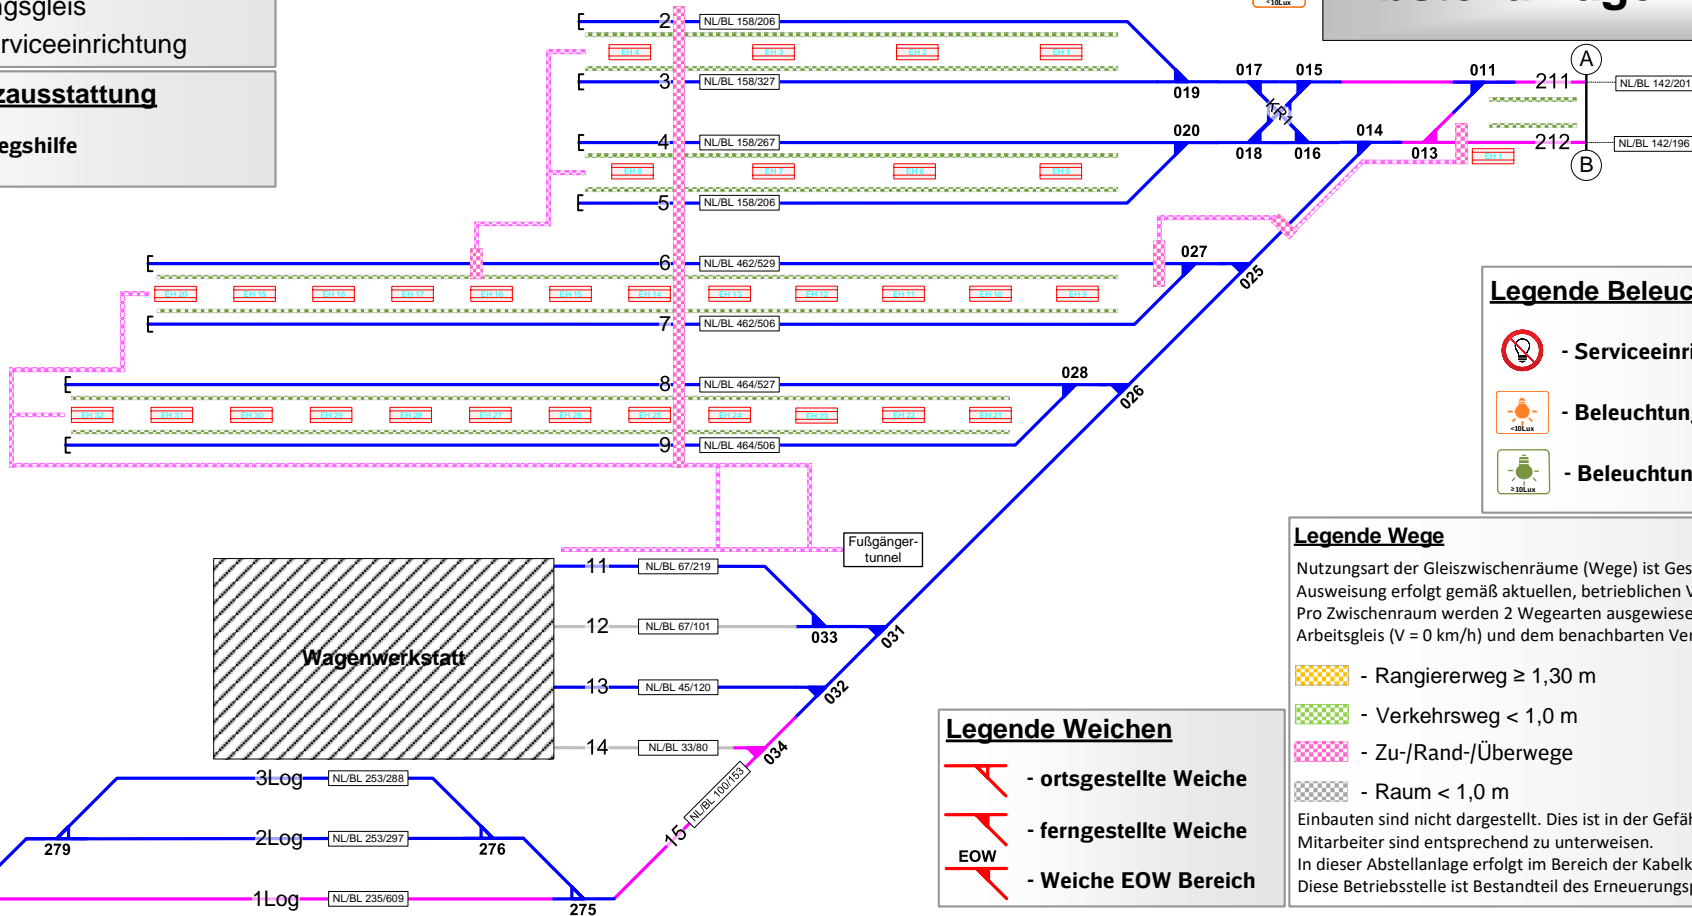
ngsgleis
rviceeinrichtung

zausstattung

egshilfe

2 NL/BL 158/206
3 NL/BL 158/327
4 NL/BL 158/267
5 NL/BL 158/206
6 NL/BL 462/529
7 NL/BL 462/506
8 NL/BL 464/527
9 NL/BL 464/506

019 017 015 011 211 NL/BL 142/201
A
KR1
020 018 016 014 013 212 NL/BL 142/196
B
027
025
028
026

Fußgänger-tunnel

Wagenwerkstatt

11 NL/BL 67/219
12 NL/BL 67/101
033
031
13 NL/BL 45/120
032
14 NL/BL 33/80
034
15 NL/BL 100/153

3Log NL/BL 253/288
2Log NL/BL 253/297
279
276
1Log NL/BL 235/609
275

Legende Beleuc
- Serviceeinri
- Beleuchtun
- Beleuchtun

Legende Wege
Nutzungsart der Gleiszwischenräume (Wege) ist Ges
Ausweisung erfolgt gemäß aktuellen, betrieblichen V
Pro Zwischenraum werden 2 Wegearten ausgewiese
Arbeitsgleis (V = 0 km/h) und dem benachbarten Ver
- Rangiererweg ≥ 1,30 m
- Verkehrsweg < 1,0 m
- Zu-/Rand-/Überwege
- Raum < 1,0 m
Einbauten sind nicht dargestellt. Dies ist in der Gefäh
Mitarbeiter sind entsprechend zu unterweisen.
In dieser Abstellanlage erfolgt im Bereich der Kabelk
Diese Betriebsstelle ist Bestandteil des Erneuerungsp

Legende Weichen
- ortsgestellte Weiche
- ferngestellte Weiche
EOW
- Weiche EOW Bereich